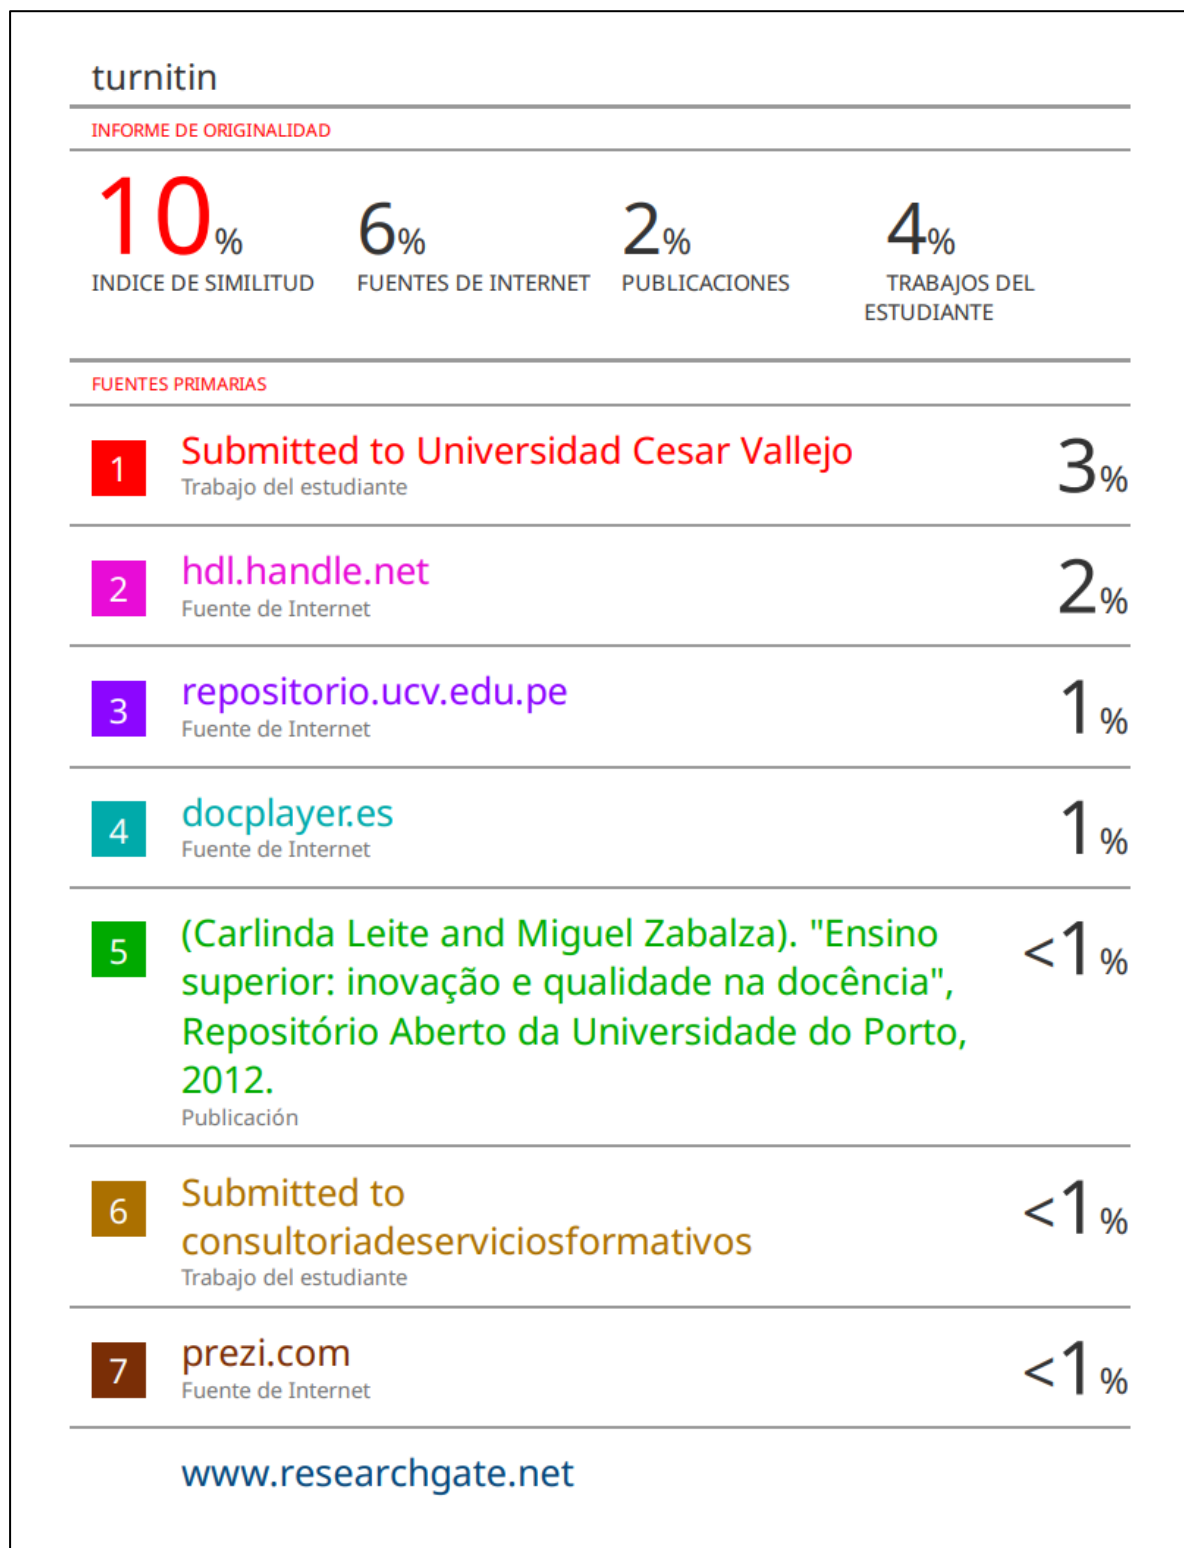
turnitin

INFORME DE ORIGINALIDAD

10%
INDICE DE SIMILITUD

6%
FUENTES DE INTERNET

2%
PUBLICACIONES

4%
TRABAJOS DEL ESTUDIANTE

FUENTES PRIMARIAS

1 Submitted to Universidad Cesar Vallejo
Trabajo del estudiante
3%

2 hdl.handle.net
Fuente de Internet
2%

3 repositorio.ucv.edu.pe
Fuente de Internet
1%

4 docplayer.es
Fuente de Internet
1%

5 (Carlinda Leite and Miguel Zabalza). "Ensino superior: inovação e qualidade na docência", Repositório Aberto da Universidade do Porto, 2012.
Publicación
<1%

6 Submitted to consultoriadeserviciosformativos
Trabajo del estudiante
<1%

7 prezi.com
Fuente de Internet
<1%

www.researchgate.net